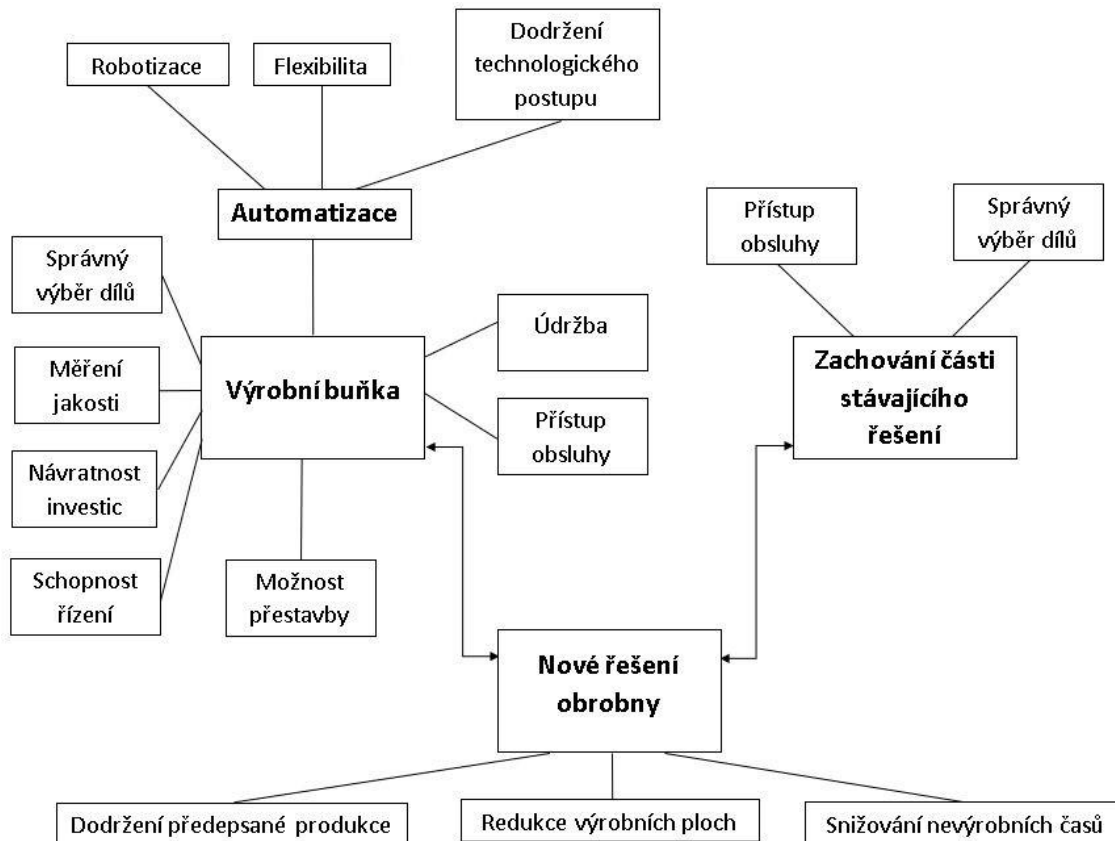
Robotizace

Flexibilita

Dodržení technologického postupu

Automatizace

Přístup obsluhy

Správný výběr dílů

Správný výběr dílů

Měření jakosti

Návratnost investic

Schopnost řízení

Výrobní buňka

Údržba

Přístup obsluhy

Možnost přestavby

Zachování části stávajícího řešení

Nové řešení obrobny

Dodržení předepsané produkce

Redukce výrobních ploch

Snižování nevýrobních časů